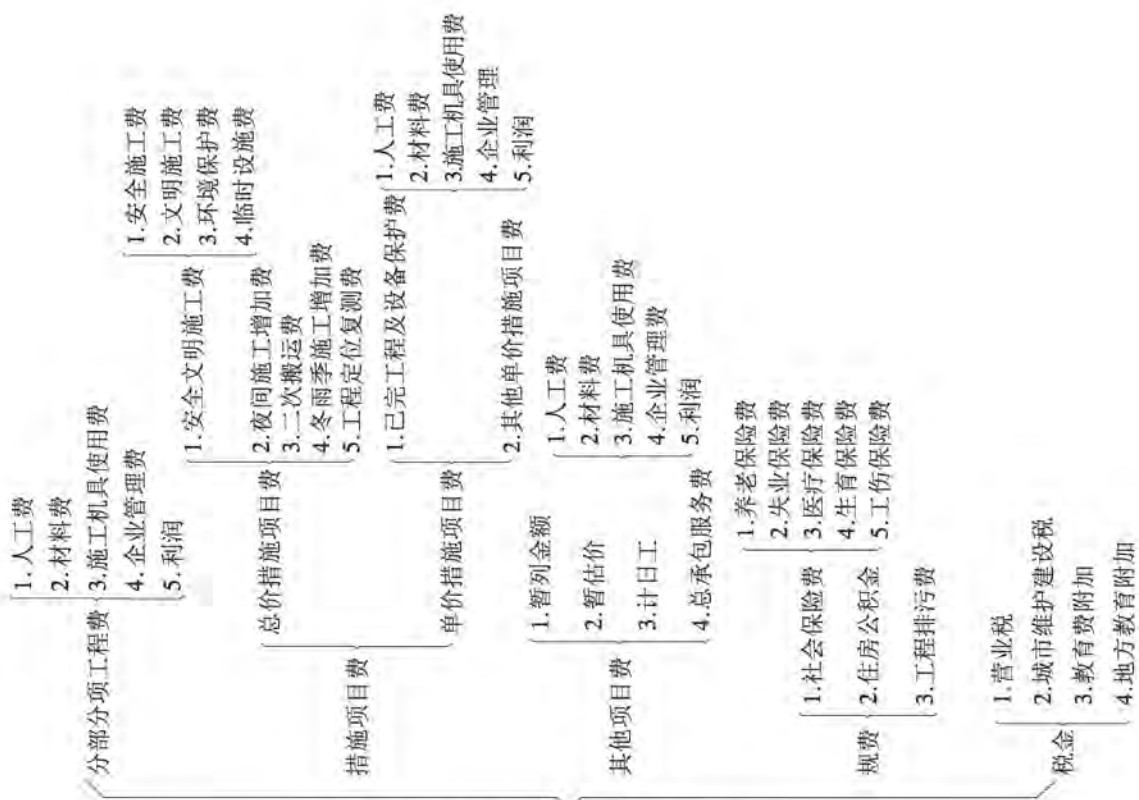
分部分项工程费
1.人工费
2.材料费
3.施工机具使用费
4.企业管理费
5.利润

措施项目费
总价措施项目费
1.安全文明施工费
1.安全施工费
2.文明施工费
3.环境保护费
4.临时设施费
2.夜间施工增加费
3.二次搬运费
4.冬雨季施工增加费
5.工程定位复测费
单价措施项目费
1.已完工程及设备保护费
1.人工费
2.材料费
3.施工机具使用费
4.企业管理
5.利润
2.其他单价措施项目费

其他项目费
1.暂列金额
2.暂估价
3.计日工
1.人工费
2.材料费
3.施工机具使用费
4.企业管理费
5.利润
4.总承包服务费

规费
1.社会保险费
1.养老保险费
2.失业保险费
3.医疗保险费
4.生育保险费
5.工伤保险费
2.住房公积金
3.工程排污费

税金
1.营业税
2.城市维护建设税
3.教育费附加
4.地方教育附加